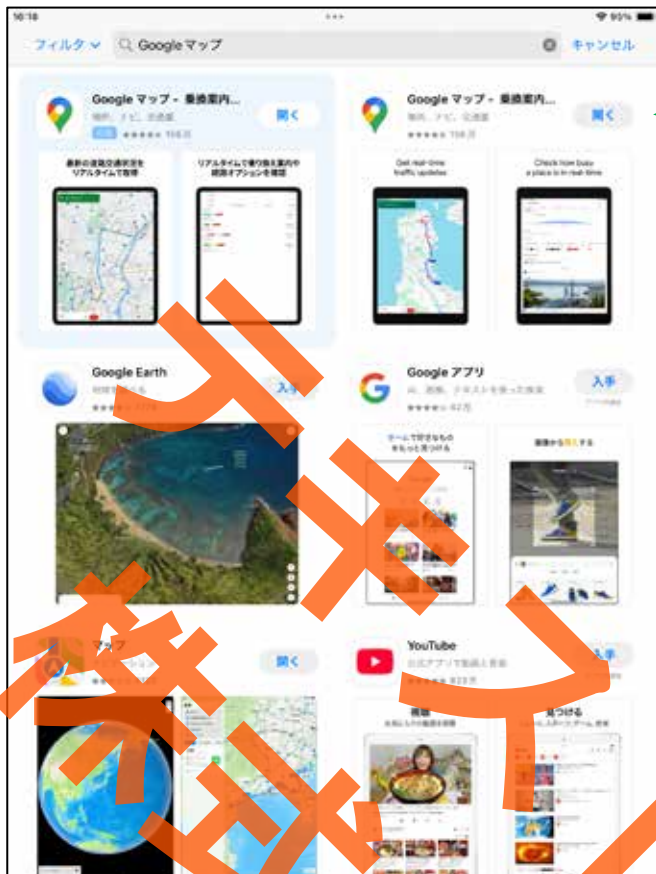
16:18
93%
フィルタ
Googleマップ
キャンセル

Google マップ - 乗換案内...
地図、ナビ、交通案内
★★★★★ 159万
開く
最新の道路交通状況を リアルタイムで取得
リアルタイムで乗り換え案内や経路オプションを確認

Google マップ - 乗換案内...
地図、ナビ、交通案内
★★★★★ 159万
開く
Get real-time traffic updates
Check how busy a place is in real-time

Google Earth
地球を探索しよう
★★★★★ 17万
入手

Google アプリ
AI、画像、テキストを使った検索
★★★★★ 62万
入手
App内課金
ホームで好きなものをもっと見つける
画像から検索する

マップ
ナビゲーション
開く

YouTube
公式アプリで動画と音楽
★★★★★ 623万
入手
再生
見つける